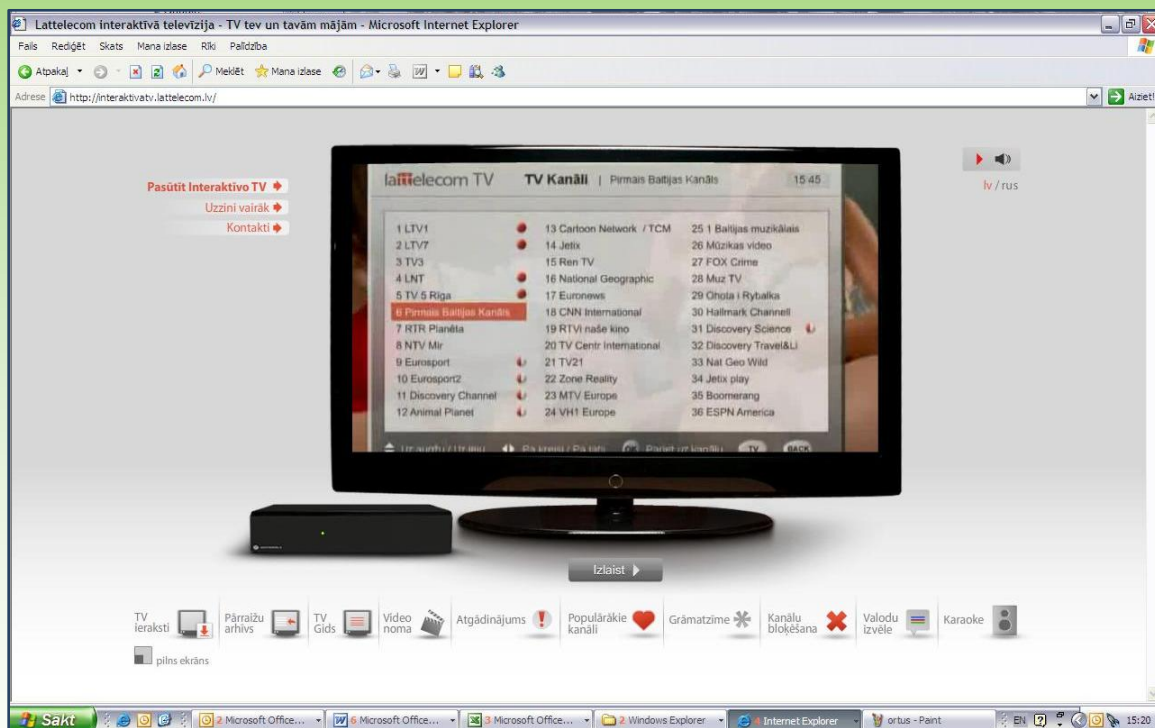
Lattelecom interaktīvā televīzija - TV tev un tavām mājām - Microsoft Internet Explorer

Fails Rediģēt Skats Mana izlase Rīki Palīdzība

Atpakaļ Meklēt Mana izlase

Adrese http://interaktivatv.lattelecom.lv/

Aiziet!

lv / rus

Pasūtīt Interaktīvo TV
Uzzini vairāk
Kontakti

lattelecom TV TV Kanāli | Pirmais Baltijas Kanāls 15 45

| | | |
|---|---|---|
| 1 LTV1 | 13 Cartoon Network / TCM | 25 1 Baltijas muzikālais |
| 2 LTV7 | 14 Jetix | 26 Mūzikas video |
| 3 TV3 | 15 Ren TV | 27 FOX Crime |
| 4 LNT | 16 National Geographic | 28 Muz TV |
| 5 TV 5 Riga | 17 Euronews | 29 Ohota i Rybalka |
| 6 Pirmais Baltijas Kanāls | 18 CNN International | 30 Hallmark Channell |
| 7 RTR Planēta | 19 RTVi naše kino | 31 Discovery Science |
| 8 NTV Mir | 20 TV Centr International | 32 Discovery Travel&Li |
| 9 Eurosport | 21 TV21 | 33 Nat Geo Wild |
| 10 Eurosport2 | 22 Zone Reality | 34 Jetix play |
| 11 Discovery Channel | 23 MTV Europe | 35 Boomerang |
| 12 Animal Planet | 24 VH1 Europe | 36 ESPN America |

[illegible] Pa kreisi / Pa labi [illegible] TV BACK

Izlaist

TV ieraksti Pārraižu arhīvs TV Gids Video noma Atgādinājums Populārākie kanāli Grāmatzīme Kanālu bloķēšana Valodu izvēle Karaoke

pilns ekrāns

Sākt 2 Microsoft Office... 6 Microsoft Office... 3 Microsoft Office... 2 Windows Explorer 4 Internet Explorer ortus - Paint EN 15:20